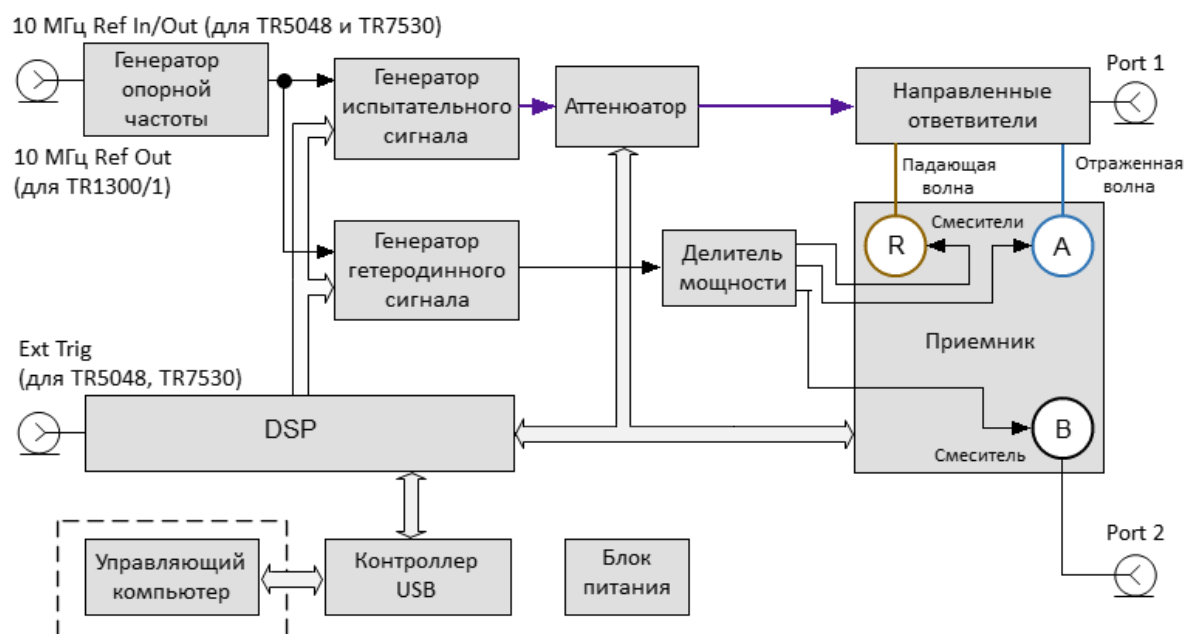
10 МГц Ref In/Out (для TR5048 и TR7530)

Генератор опорной частоты

10 МГц Ref Out (для TR1300/1)

Генератор испытательного сигнала

Аттенюатор

Направленные ответвители

Port 1

Падающая волна

Отраженная волна

Смесители

R

A

Генератор гетеродинного сигнала

Делитель мощности

Приемник

Ext Trig (для TR5048, TR7530)

DSP

B

Смеситель

Port 2

Управляющий компьютер

Контроллер USB

Блок питания